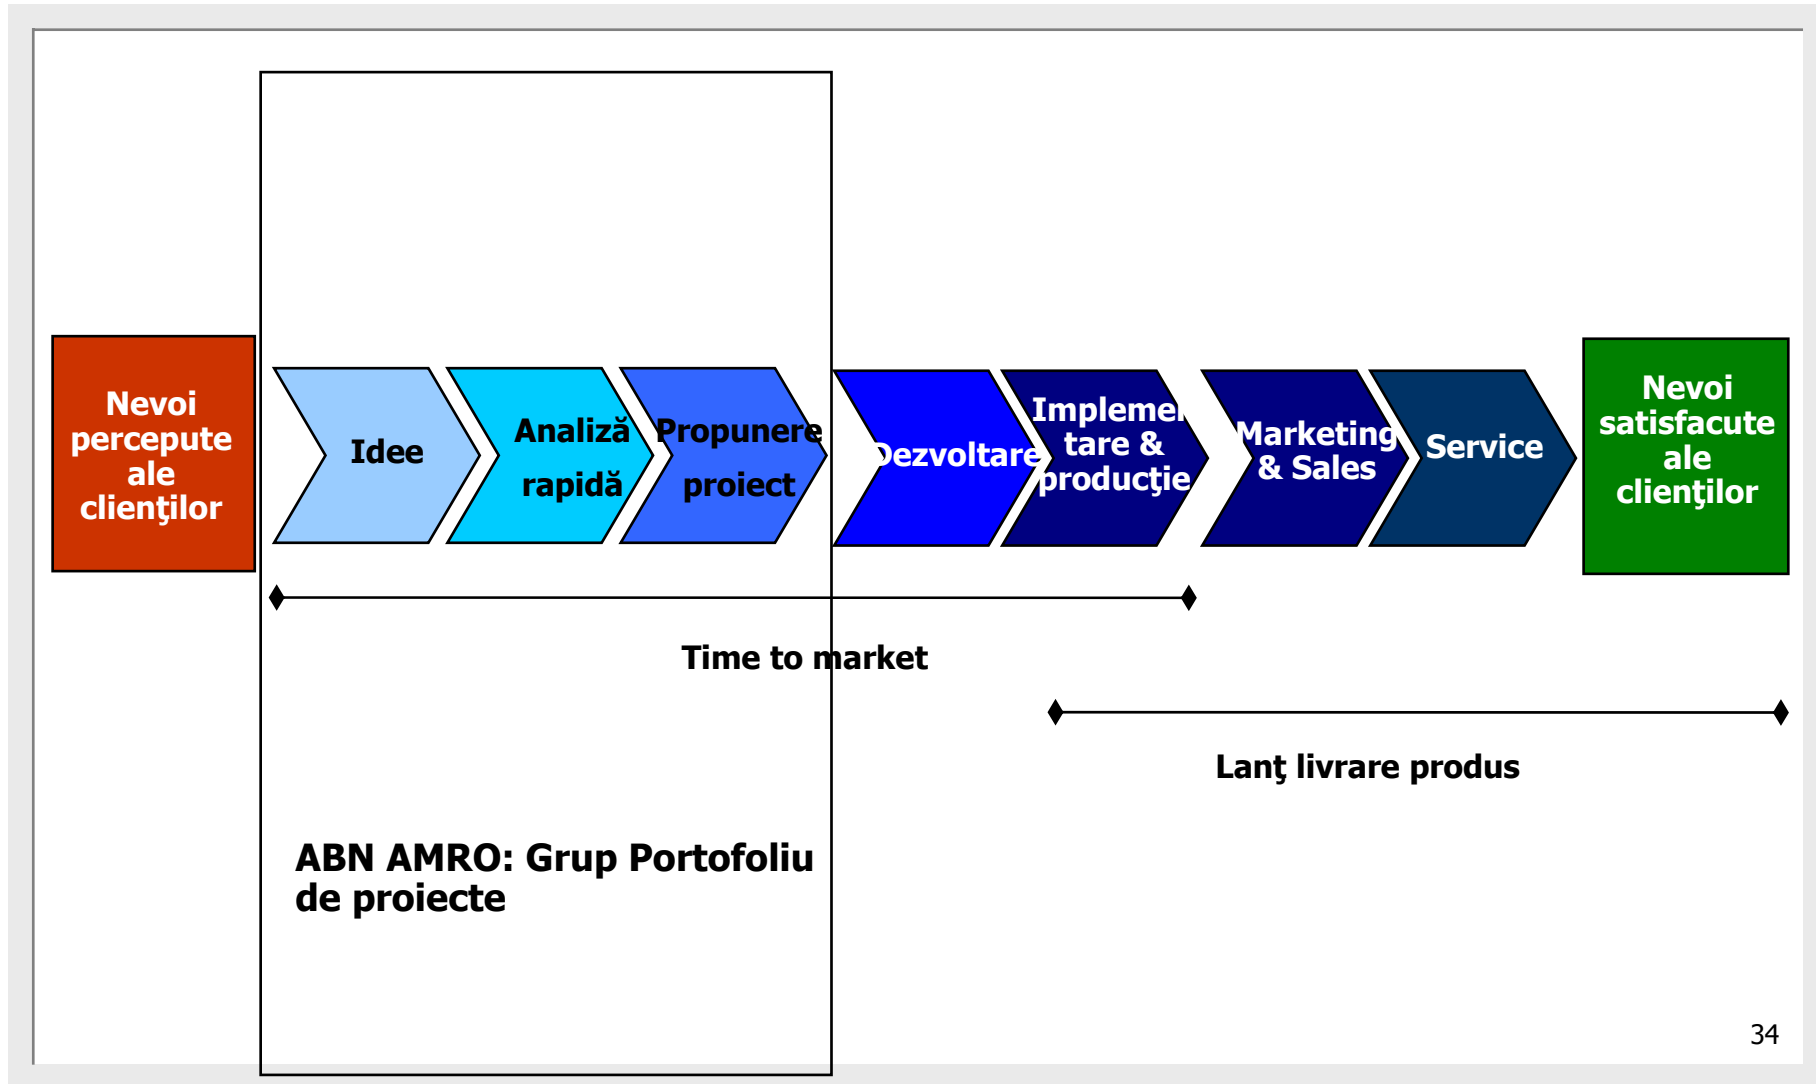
Nevoi percepute ale clienţilor

Idee

Analiză rapidă

Propunere proiect

Dezvoltare

Implementare & producţie

Marketing & Sales

Service

Nevoi satisfacute ale clienţilor

Time to market

Lanţ livrare produs

ABN AMRO: Grup Portofoliu de proiecte

34